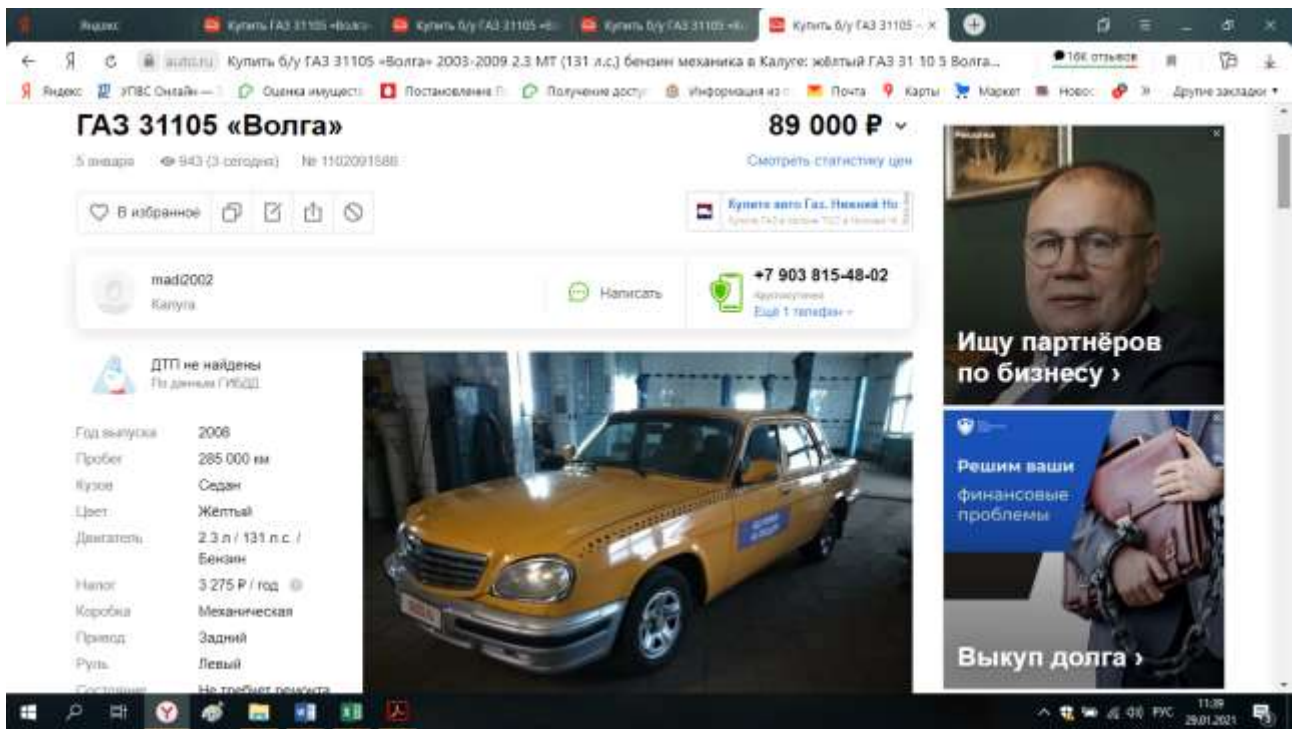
Яндекс
Купить ГАЗ 31105 «Волга»
Купить б/у ГАЗ 31105 «В
Купить б/у ГАЗ 31105 «В
Купить б/у ГАЗ 31105 - ×

auto.ru Купить б/у ГАЗ 31105 «Волга» 2003-2009 2.3 MT (131 л.с.) бензин механика в Калуге: жёлтый ГАЗ 31 10 5 Волга...
16К отзывов

Яндекс УПВС Онлайн — Оценка имущест Постановление П Получение досту Информация из Почта Карты Маркет Новос Другие закладки

ГАЗ 31105 «Волга»
89 000 ₽
5 января 943 (3 сегодня) № 1102091586
Смотреть статистику цен
В избранное
Купите авто Газ. Нижний Но
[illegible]

madi2002
Калуга
Написать
+7 903 815-48-02
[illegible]
Ещё 1 телефон

ДТП не найдены
По данным ГИБДД

| | |
|---|---|
| Год выпуска | 2006 |
| Пробег | 285 000 км |
| Кузов | Седан |
| Цвет | Жёлтый |
| Двигатель | 2.3 л / 131 л.с. / Бензин |
| Налог | 3 275 ₽ / год |
| Коробка | Механическая |
| Привод | Задний |
| Руль | Левый |
| Состояние | Не требует ремонта |

Ищу партнёров по бизнесу ›

Решим ваши финансовые проблемы

Выкуп долга ›

РУС 11:39 29.01.2021